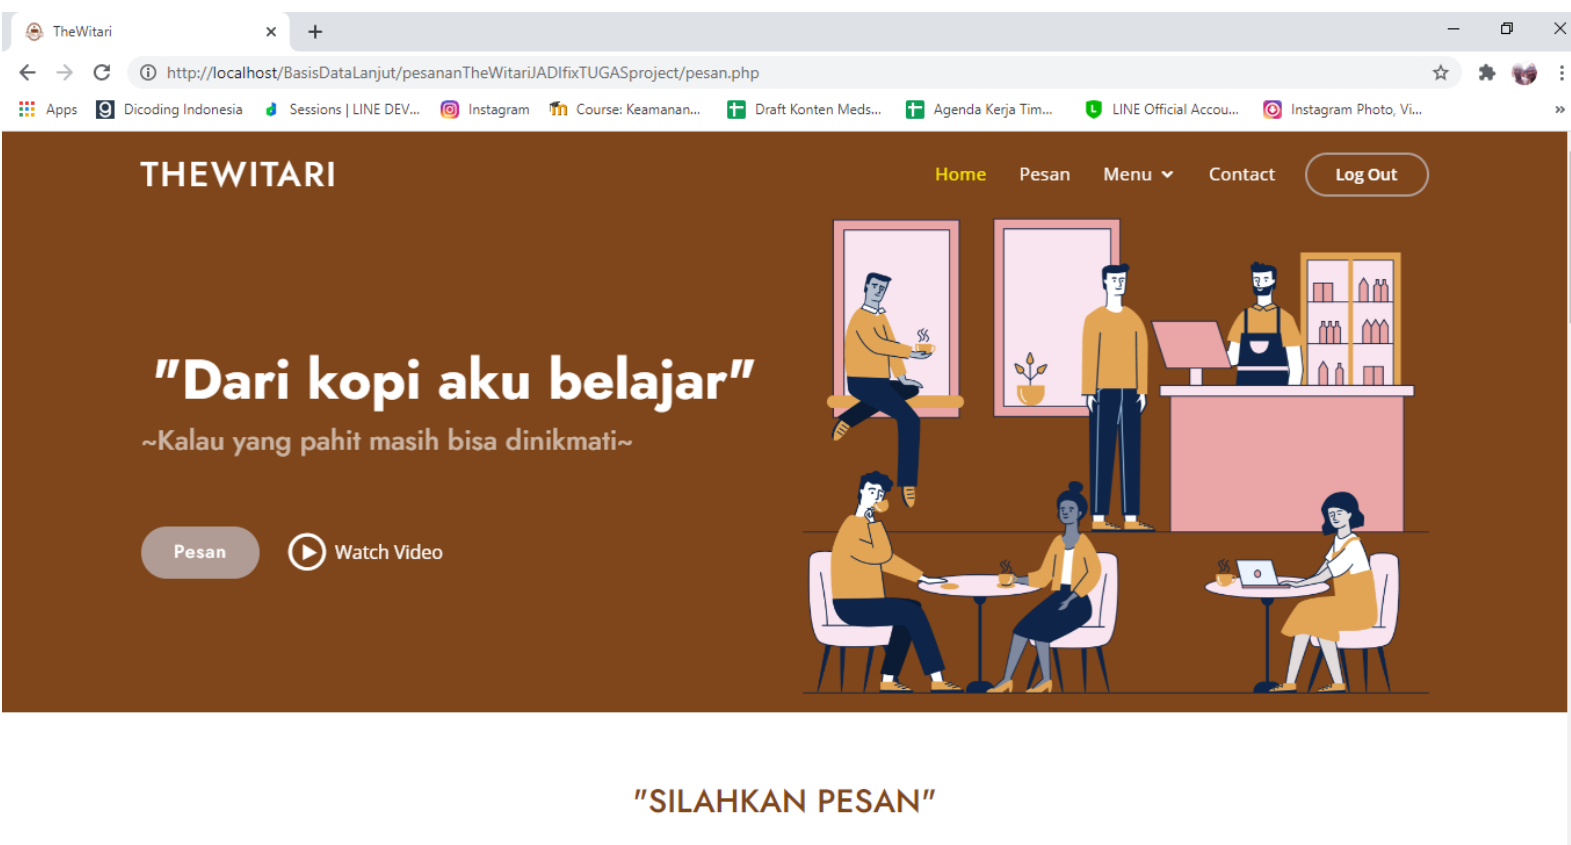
TheWitari

http://localhost/BasisDataLanjut/pesananTheWitariJADIfixTUGASproject/pesan.php

Apps  Dicoding Indonesia  Sessions | LINE DEV...  Instagram  Course: Keamanan...  Draft Konten Meds...  Agenda Kerja Tim...  LINE Official Accou...  Instagram Photo, Vi...

THEWITARI

Home  Pesan  Menu  Contact  Log Out

"Dari kopi aku belajar"

~Kalau yang pahit masih bisa dinikmati~

Pesan  Watch Video

"SILAHKAN PESAN"